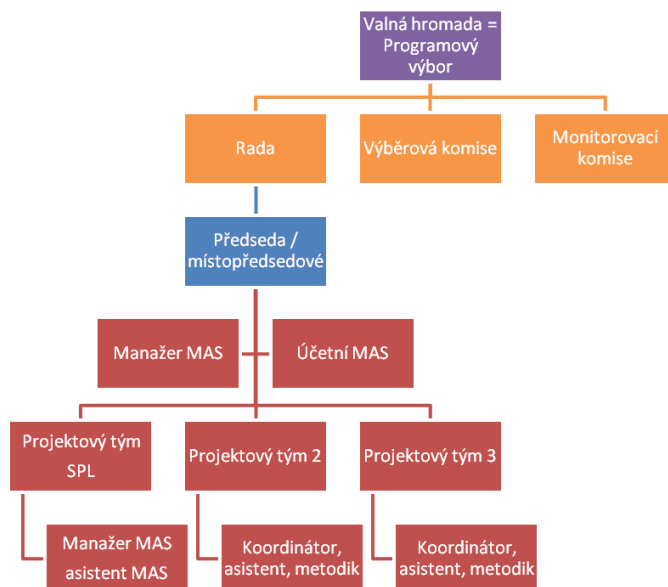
Valná hromada = Programový výbor

Rada

Výběrová komise

Monitorovací komise

Předseda / místopředsedové

Manažer MAS

Účetní MAS

Projektový tým SPL

Projektový tým 2

Projektový tým 3

Manažer MAS asistent MAS

Koordinátor, asistent, metodik

Koordinátor, asistent, metodik